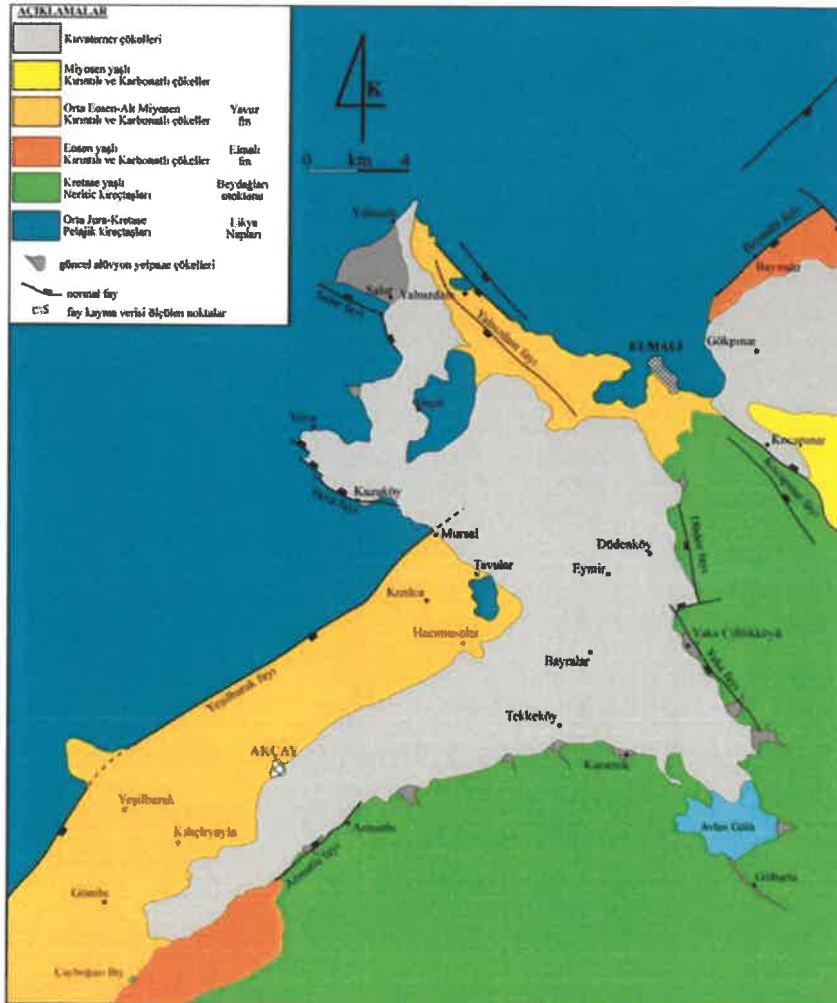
AÇIKLAMALAR

Kuvaterner çökelleri

Miyosen yaşlı Kırıntılı ve Karbonatlı çökeller

Orta Eosen-Alt Miyosen Kırıntılı ve Karbonatlı çökeller | Yavuz fm

Eosen yaşlı Kırıntılı ve Karbonatlı çökeller | Elmalı fm

Kretase yaşlı Neritic kireçtaşları | Beydağları otoktonu

Orta Jura-Kretase Pelajik kireçtaşları | Likya Napları

güncel alüvyon yelpaze çökelleri

normal fay

fay kayma verisi ölçülen noktalar

K

0 km 4

Yılmazlı

Salur

Salur fayı

Yakacık fayı

Yuva

Yuva fayı

Kuruköy

ELMALI

Gökpınar

Bayındır

Kocapınar

Kocapınar fayı

Müren

Tavaslar

Dödenköy

Eymir

Kızılca

Hacımusalar

Bayralar

Tekkeköy

Yeşilbarak fayı

AKÇAY

Yeşilbarak

Kuluçayayla

Armutlu

Armutlu fayı

Gömbe

Çaybaşı

Karamık

Avlan Gölü

Gölbaşı

Yaka Çiftlikköyü

Yaka fayı

Ölbaşı fayı

Beyağaç fayı